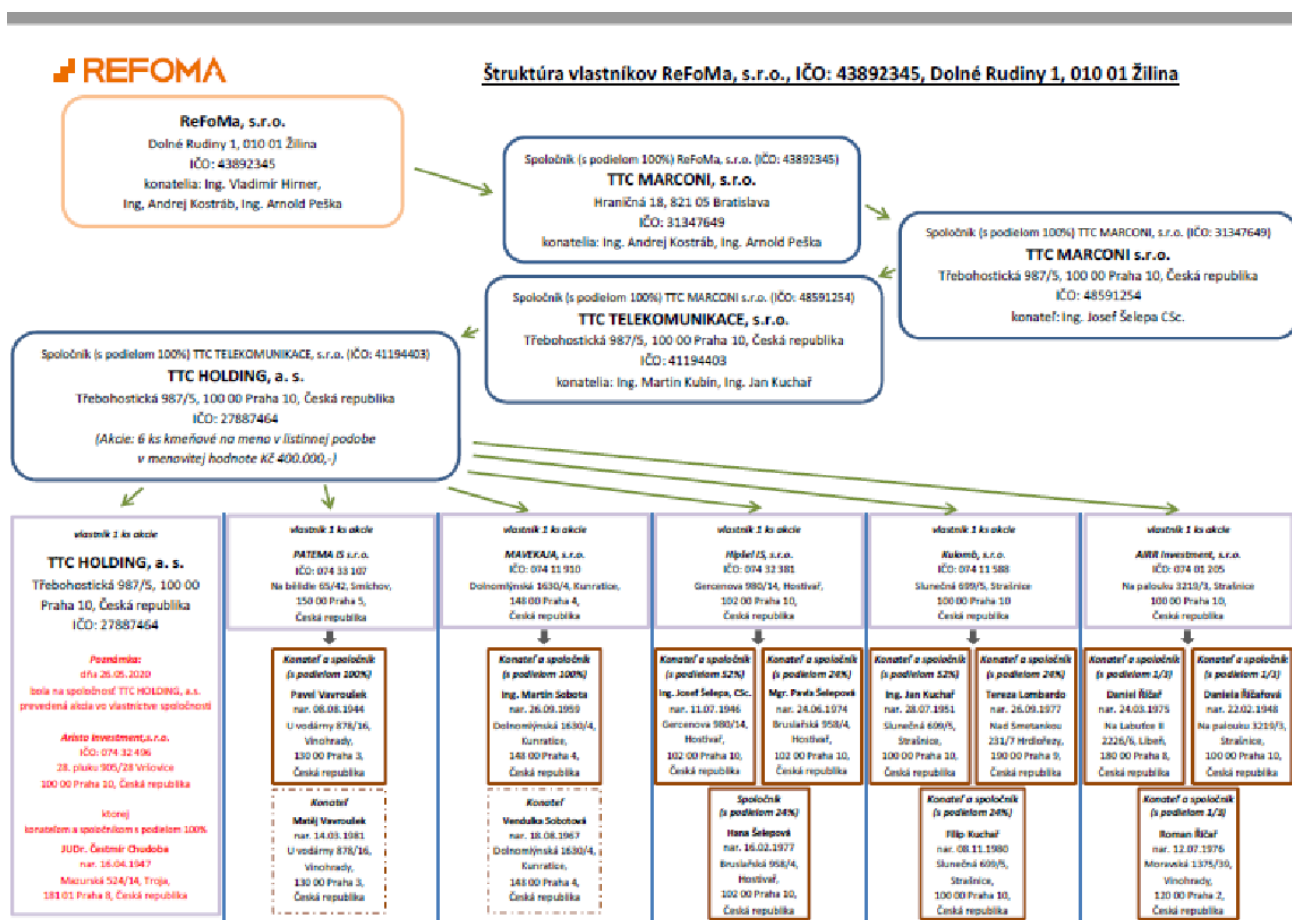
REFOMA

Štruktúra vlastníkov ReFoMa, s.r.o., IČO: 43892345, Dolné Rudiny 1, 010 01 Žilina

ReFoMa, s.r.o.
Dolné Rudiny 1, 010 01 Žilina
IČO: 43892345
konatelia: Ing. Vladimír Hirner, Ing. Andrej Kostráb, Ing. Arnold Peška

Spoločník (s podielom 100%) ReFoMa, s.r.o. (IČO: 43892345)
TTC MARCONI, s.r.o.
Hraničná 18, 821 05 Bratislava
IČO: 31347649
konatelia: Ing. Andrej Kostráb, Ing. Arnold Peška

Spoločník (s podielom 100%) TTC MARCONI, s.r.o. (IČO: 31347649)
TTC MARCONI s.r.o.
Třebohostická 987/5, 100 00 Praha 10, Česká republika
IČO: 48591254
konateľ: Ing. Josef Šelepa CSc.

Spoločník (s podielom 100%) TTC MARCONI s.r.o. (IČO: 48591254)
TTC TELEKOMUNIKACE, s.r.o.
Třebohostická 987/5, 100 00 Praha 10, Česká republika
IČO: 41194403
konatelia: Ing. Martin Kubín, Ing. Jan Kuchař

Spoločník (s podielom 100%) TTC TELEKOMUNIKACE, s.r.o. (IČO: 41194403)
TTC HOLDING, a. s.
Třebohostická 987/5, 100 00 Praha 10, Česká republika
IČO: 27887464
(Akcie: 6 ks kmeňové na meno v listinnej podobe v menovitej hodnote Kč 400.000,-)

vlastník 1 ks akcie
TTC HOLDING, a. s.
Třebohostická 987/5, 100 00 Praha 10, Česká republika
IČO: 27887464
Poznámka:
dňa 26.05.2020 bola na spoločnosť TTC HOLDING, a.s. prevedená akcia vo vlastníctve spoločnosti
Aristo Investment,s.r.o.
IČO: 074 32 496
28. pluku 906/28 Vršovice
100 00 Praha 10, Česká republika
ktorej konateľom a spoločníkom s podielom 100%
JUDr. Čestmír Chudoba
nar. 16.04.1947
Mazurská 524/14, Troja,
181 01 Praha 8, Česká republika

vlastník 1 ks akcie
PATEMA IS s.r.o.
IČO: 074 33 107
Na bělidle 65/42, Smíchov,
150 00 Praha 5,
Česká republika
Konateľ a spoločník (s podielom 100%)
Pavel Vavroušek
nar. 08.08.1944
U vodárny 878/16,
Vinohrady,
130 00 Praha 3,
Česká republika
Konateľ
Matěj Vavroušek
nar. 14.03.1981
U vodárny 878/16,
Vinohrady,
130 00 Praha 3,
Česká republika

vlastník 1 ks akcie
MAVEKAJA, s.r.o.
IČO: 074 11 910
Dolnomlýnská 1630/4, Kunratice,
148 00 Praha 4,
Česká republika
Konateľ a spoločník (s podielom 100%)
Ing. Martin Sobota
nar. 26.09.1959
Dolnomlýnská 1630/4,
Kunratice,
148 00 Praha 4,
Česká republika
Konateľ
Vendulka Sobotová
nar. 18.08.1967
Dolnomlýnská 1630/4,
Kunratice,
148 00 Praha 4,
Česká republika

vlastník 1 ks akcie
Hipiel IS, s.r.o.
IČO: 074 32 381
Gercenova 980/14, Hostivař,
102 00 Praha 10,
Česká republika
Konateľ a spoločník (s podielom 52%)
Ing. Josef Šelepa, CSc.
nar. 11.07.1946
Gercenova 980/14,
Hostivař,
102 00 Praha 10,
Česká republika
Konateľ a spoločník (s podielom 24%)
Mgr. Pavla Šelepová
nar. 24.06.1974
Bruslařská 958/4,
Hostivař,
102 00 Praha 10,
Česká republika
Spoločník (s podielom 24%)
Hana Šelepová
nar. 16.02.1977
Bruslařská 958/4,
Hostivař,
102 00 Praha 10,
Česká republika

vlastník 1 ks akcie
Kulomb, s.r.o.
IČO: 074 11 588
Slunečná 609/5, Strašnice
100 00 Praha 10
Česká republika
Konateľ a spoločník (s podielom 52%)
Ing. Jan Kuchař
nar. 28.07.1951
Slunečná 609/5,
Strašnice,
100 00 Praha 10,
Česká republika
Konateľ a spoločník (s podielom 24%)
Tereza Lombardo
nar. 26.09.1977
Nad Smetankou 231/7 Hrdlořezy,
190 00 Praha 9,
Česká republika
Konateľ a spoločník (s podielom 24%)
Filip Kuchař
nar. 08.11.1980
Slunečná 609/5,
Strašnice,
100 00 Praha 10,
Česká republika

vlastník 1 ks akcie
AMR Investment, s.r.o.
IČO: 074 01 205
Na palouku 3219/3, Strašnice
100 00 Praha 10,
Česká republika
Konateľ a spoločník (s podielom 1/3)
Daniel Říčař
nar. 24.03.1975
Na Labutce II 2226/6, Libeň,
180 00 Praha 8,
Česká republika
Konateľ a spoločník (s podielom 1/3)
Daniela Říčařová
nar. 22.02.1948
Na palouku 3219/3,
Strašnice,
100 00 Praha 10,
Česká republika
Konateľ a spoločník (s podielom 1/3)
Roman Říčař
nar. 12.07.1976
Moravská 1375/30,
Vinohrady,
120 00 Praha 2,
Česká republika